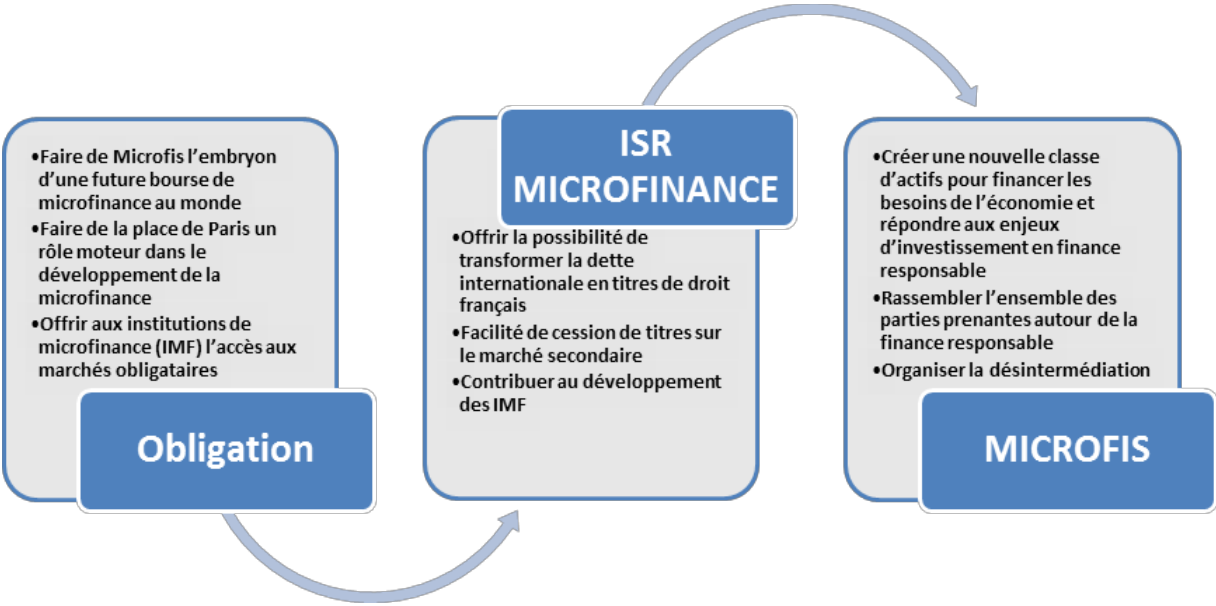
•Faire de Microfis l'embryon d'une future bourse de microfinance au monde
•Faire de la place de Paris un rôle moteur dans le développement de la microfinance
•Offrir aux institutions de microfinance (IMF) l'accès aux marchés obligataires

Obligation

ISR MICROFINANCE

•Offrir la possibilité de transformer la dette internationale en titres de droit français
•Facilité de cession de titres sur le marché secondaire
•Contribuer au développement des IMF

•Créer une nouvelle classe d'actifs pour financer les besoins de l'économie et répondre aux enjeux d'investissement en finance responsable
•Rassembler l'ensemble des parties prenantes autour de la finance responsable
•Organiser la désintermédiation

MICROFIS